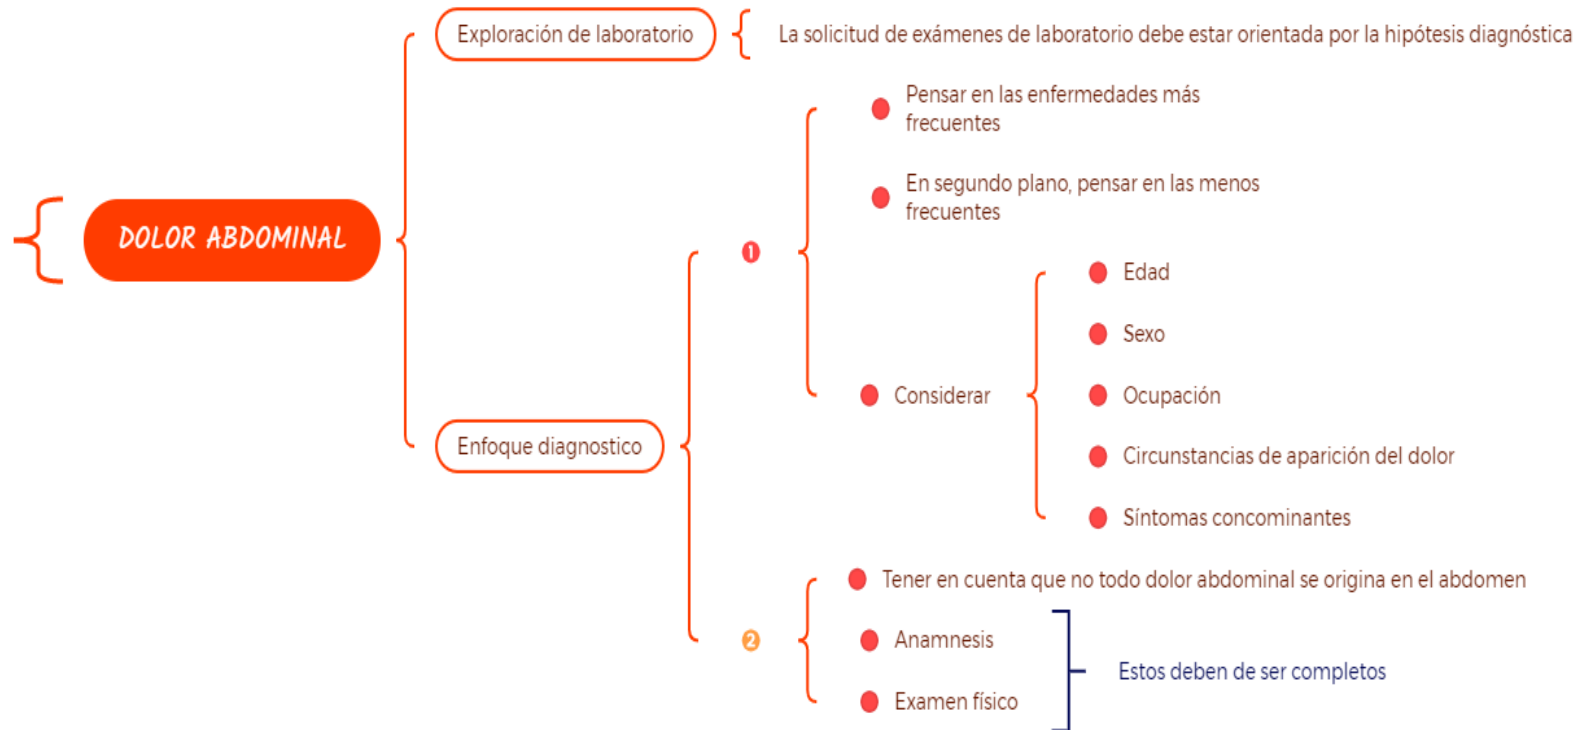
DOLOR ABDOMINAL

Exploración de laboratorio

La solicitud de exámenes de laboratorio debe estar orientada por la hipótesis diagnóstica

Enfoque diagnostico

1

Pensar en las enfermedades más frecuentes

En segundo plano, pensar en las menos frecuentes

Considerar

Edad

Sexo

Ocupación

Circunstancias de aparición del dolor

Síntomas concominantes

2

Tener en cuenta que no todo dolor abdominal se origina en el abdomen

Anamnesis

Examen físico

Estos deben de ser completos